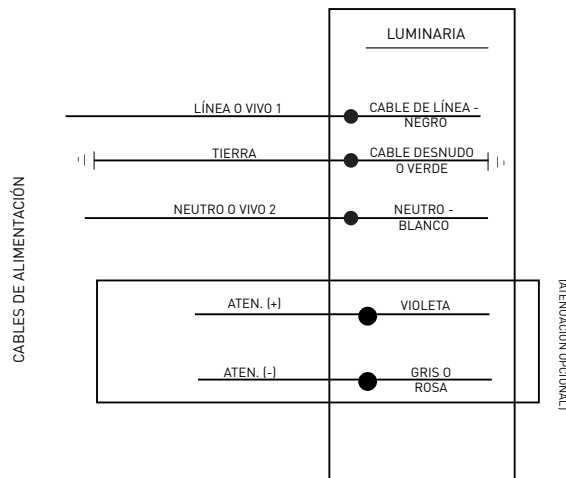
CABLES DE ALIMENTACIÓN

LUMINARIA

LÍNEA O VIVO 1

CABLE DE LÍNEA - NEGRO

TIERRA

CABLE DESNUDO O VERDE

NEUTRO O VIVO 2

NEUTRO - BLANCO

ATEN. (+)

VIOLETA

ATEN. (-)

GRIS O ROSA

(ATENUACIÓN OPCIONAL)